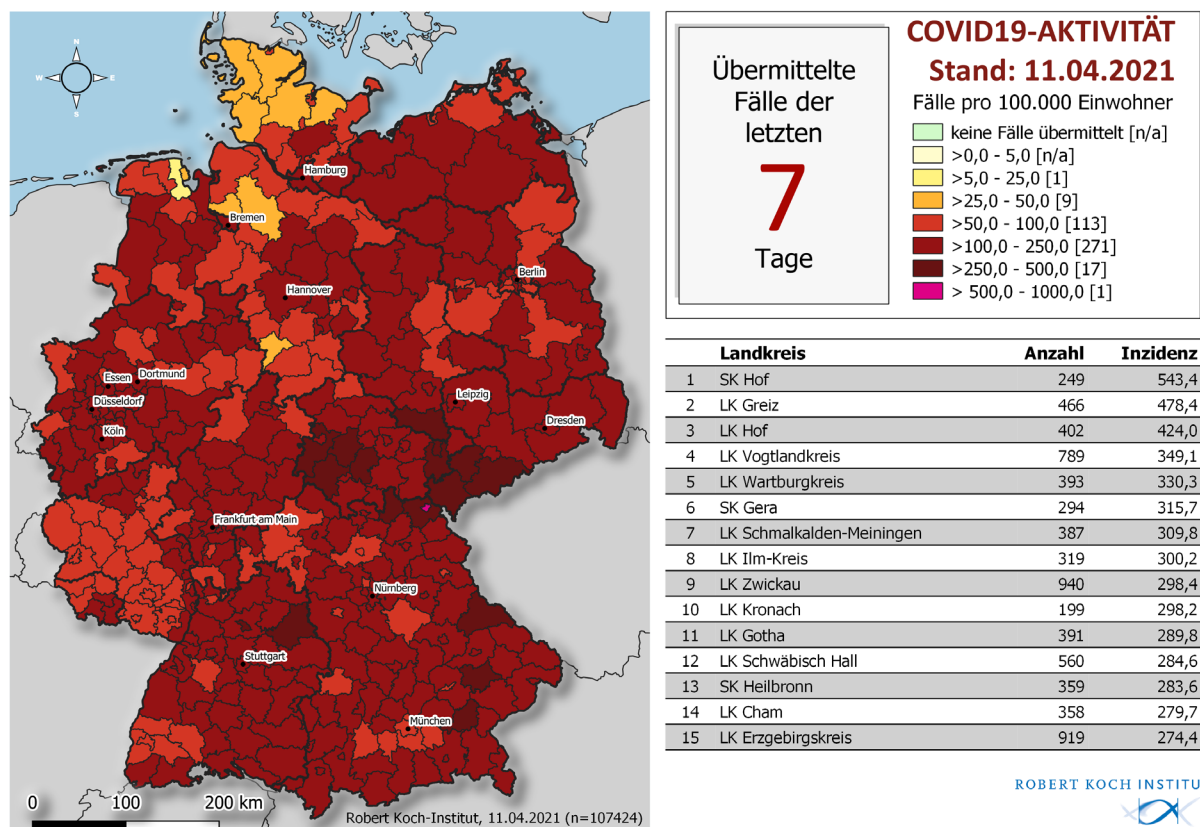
N
W E
S

Hamburg
Bremen
Berlin
Hannover
Essen
Dortmund
Düsseldorf
Köln
Leipzig
Dresden
Frankfurt am Main
Nürnberg
Stuttgart
München

0 100 200 km

Robert Koch-Institut, 11.04.2021 (n=107424)

Übermittelte Fälle der letzten

7

Tage

COVID19-AKTIVITÄT
Stand: 11.04.2021
Fälle pro 100.000 Einwohner

keine Fälle übermittelt [n/a]
>0,0 - 5,0 [n/a]
>5,0 - 25,0 [1]
>25,0 - 50,0 [9]
>50,0 - 100,0 [113]
>100,0 - 250,0 [271]
>250,0 - 500,0 [17]
> 500,0 - 1000,0 [1]

| | Landkreis | Anzahl | Inzidenz |
|---|---|---|---|
| 1 | SK Hof | 249 | 543,4 |
| 2 | LK Greiz | 466 | 478,4 |
| 3 | LK Hof | 402 | 424,0 |
| 4 | LK Vogtlandkreis | 789 | 349,1 |
| 5 | LK Wartburgkreis | 393 | 330,3 |
| 6 | SK Gera | 294 | 315,7 |
| 7 | LK Schmalkalden-Meiningen | 387 | 309,8 |
| 8 | LK Ilm-Kreis | 319 | 300,2 |
| 9 | LK Zwickau | 940 | 298,4 |
| 10 | LK Kronach | 199 | 298,2 |
| 11 | LK Gotha | 391 | 289,8 |
| 12 | LK Schwäbisch Hall | 560 | 284,6 |
| 13 | SK Heilbronn | 359 | 283,6 |
| 14 | LK Cham | 358 | 279,7 |
| 15 | LK Erzgebirgskreis | 919 | 274,4 |

ROBERT KOCH INSTITUT